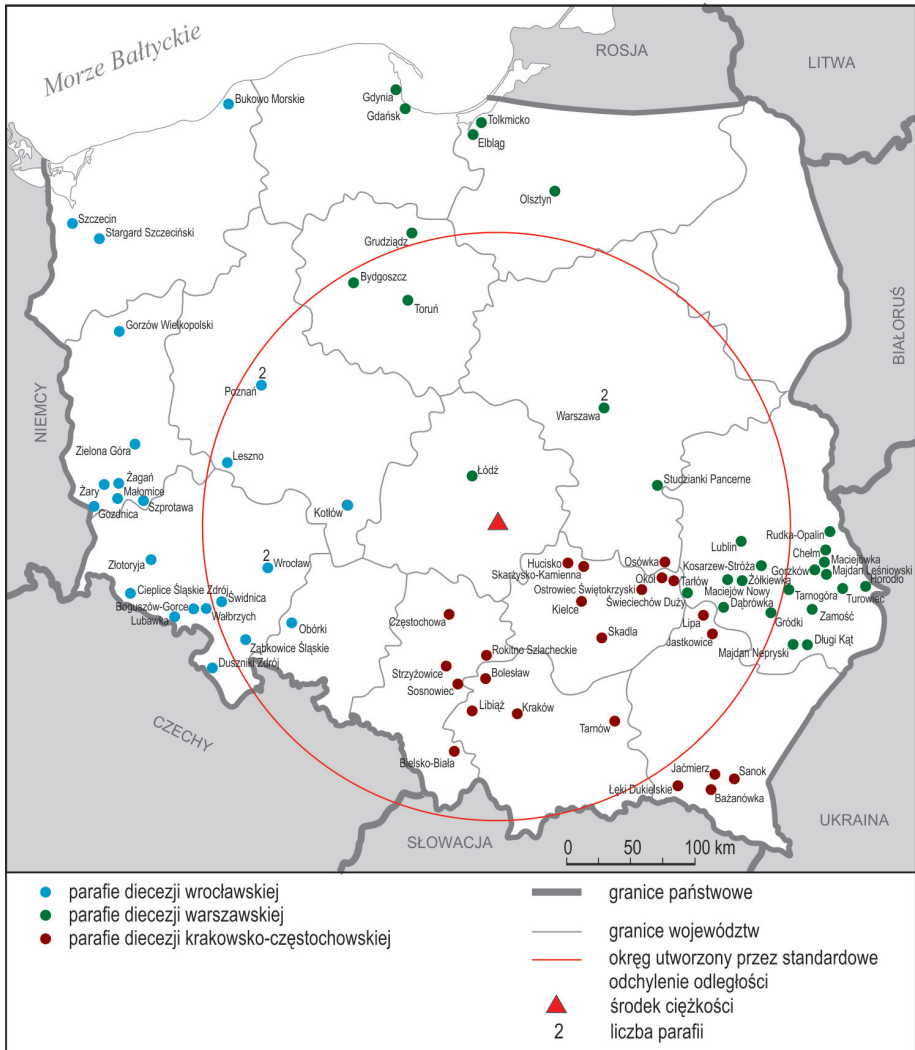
Morze Bałtyckie

ROSJA

LITWA

BIAŁORUŚ

NIEMCY

CZECHY

SŁOWACJA

UKRAINA

Bukowo Morskie
Gdynia
Gdańsk
Tolkmicko
Elbląg
Olsztyn
Szczecin
Stargard Szczeciński
Grudziądz
Bydgoszcz
Toruń
Gorzów Wielkopolski
2
Poznań
2
Warszawa
Zielona Góra
Leszno
Żagań
Żary
Małomice
Gozdnica
Szprotawa
Łódź
Studzianki Pancerne
Kotłów
Rudka-Opalin
Lublin
Chełm
Maciejówka
Majdan Leśniowski
Horodło
Złotoryja
2
Wrocław
Hucisko
Skarżysko-Kamienna
Osówka
Okół
Tarnów
Kosarzew-Stróża
Gorzków
Żółkiewka
Cieplice Śląskie Zdrój
Świdnica
Ostrowiec Świętokrzyski
Kielce
Świeciechów Duży
Maciejów Nowy
Dąbrówka
Tarnogóra
Turowiec
Zamość
Bogusżów-Gorce
Wałbrzych
Lubawka
Obórki
Częstochowa
Skadla
Lipa
Jastkowice
Gródki
Długi Kąt
Majdan Nepryski
Ząbkowice Śląskie
Duszniki Zdrój
Rokitno Szlacheckie
Strzyżowice
Bolesław
Sosnowiec
Libiąż
Kraków
Tarnów
Bielsko-Biała
Jaćmierz
Sanok
Łęki Dukielskie
Bażanówka

0 50 100 km

parafie diecezji wrocławskiej
parafie diecezji warszawskiej
parafie diecezji krakowsko-częstochowskiej
granice państwowe
granice województw
okręg utworzony przez standardowe odchylenie odległości
środek ciężkości
2 liczba parafii